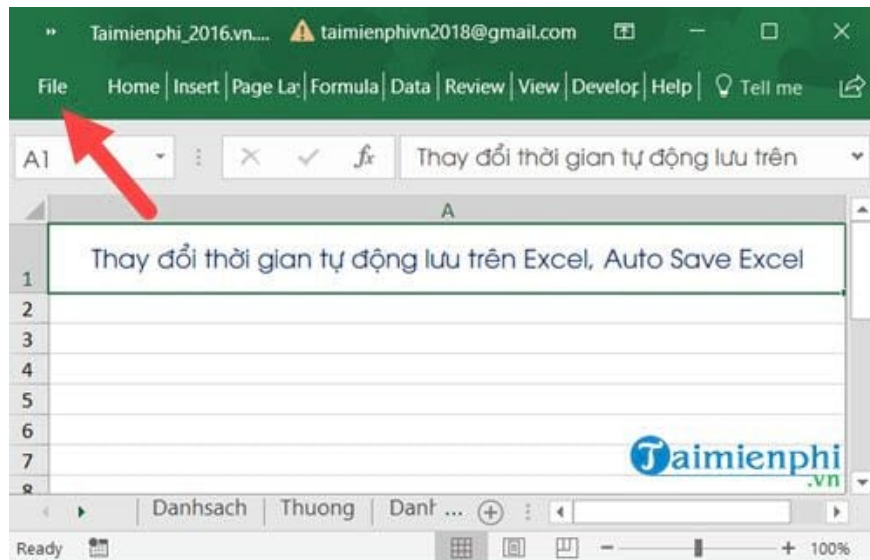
Taimienphi_2016.vn.... taimienphivn2018@gmail.com

File Home Insert Page La Formula Data Review View Develop Help Tell me

A1 $f_x$ Thay đổi thời gian tự động lưu trên

A

1 Thay đổi thời gian tự động lưu trên Excel, Auto Save Excel
2
3
4
5
6
7
8

Taimienphi .vn

Danhsach Thuong Danh ...

Ready 100%